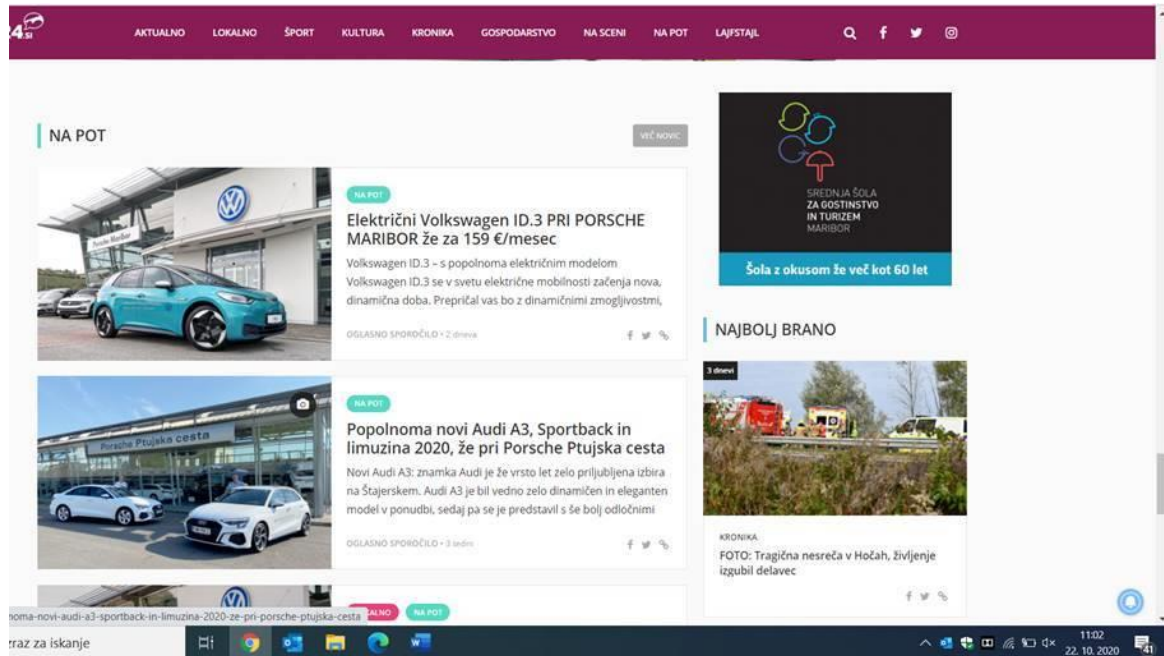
24

AKTUALNO LOKALNO ŠPORT KULTURA KRONIKA GOSPODARSTVO NA SCENI NA POT LAJFSTAJL

NA POT

VEČ NOVIC

NA POT

Električni Volkswagen ID.3 PRI PORSCHE MARIBOR že za 159 €/mesec

Volkswagen ID.3 – s popolnoma električnim modelom Volkswagen ID.3 se v svetu električne mobilnosti začenja nova, dinamična doba. Prepričal vas bo z dinamičnimi zmogljivostmi,

OGLASNO SPOROČILO • 2 dneva

NA POT

Popolnoma novi Audi A3, Sportback in limuzina 2020, že pri Porsche Ptujska cesta

Novi Audi A3: znamka Audi je že vrsto let zelo priljubljena izbira na Štajerskem. Audi A3 je bil vedno zelo dinamičen in eleganten model v ponudbi, sedaj pa se je predstavil s še bolj odločnimi

OGLASNO SPOROČILO • 3 tedni

SREDNJA ŠOLA ZA GOSTINSTVO IN TURIZEM MARIBOR

Šola z okusom že več kot 60 let

NAJBOLJ BRANO

3 dnevi

KRONIKA

FOTO: Tragična nesreča v Hočah, življenje izgubil delavec

oma-novi-audi-a3-sportback-in-limuzina-2020-ze-pri-porsche-ptujska-cesta

ALNO NA POT

raz za iskanje

11:02
22. 10. 2020

41